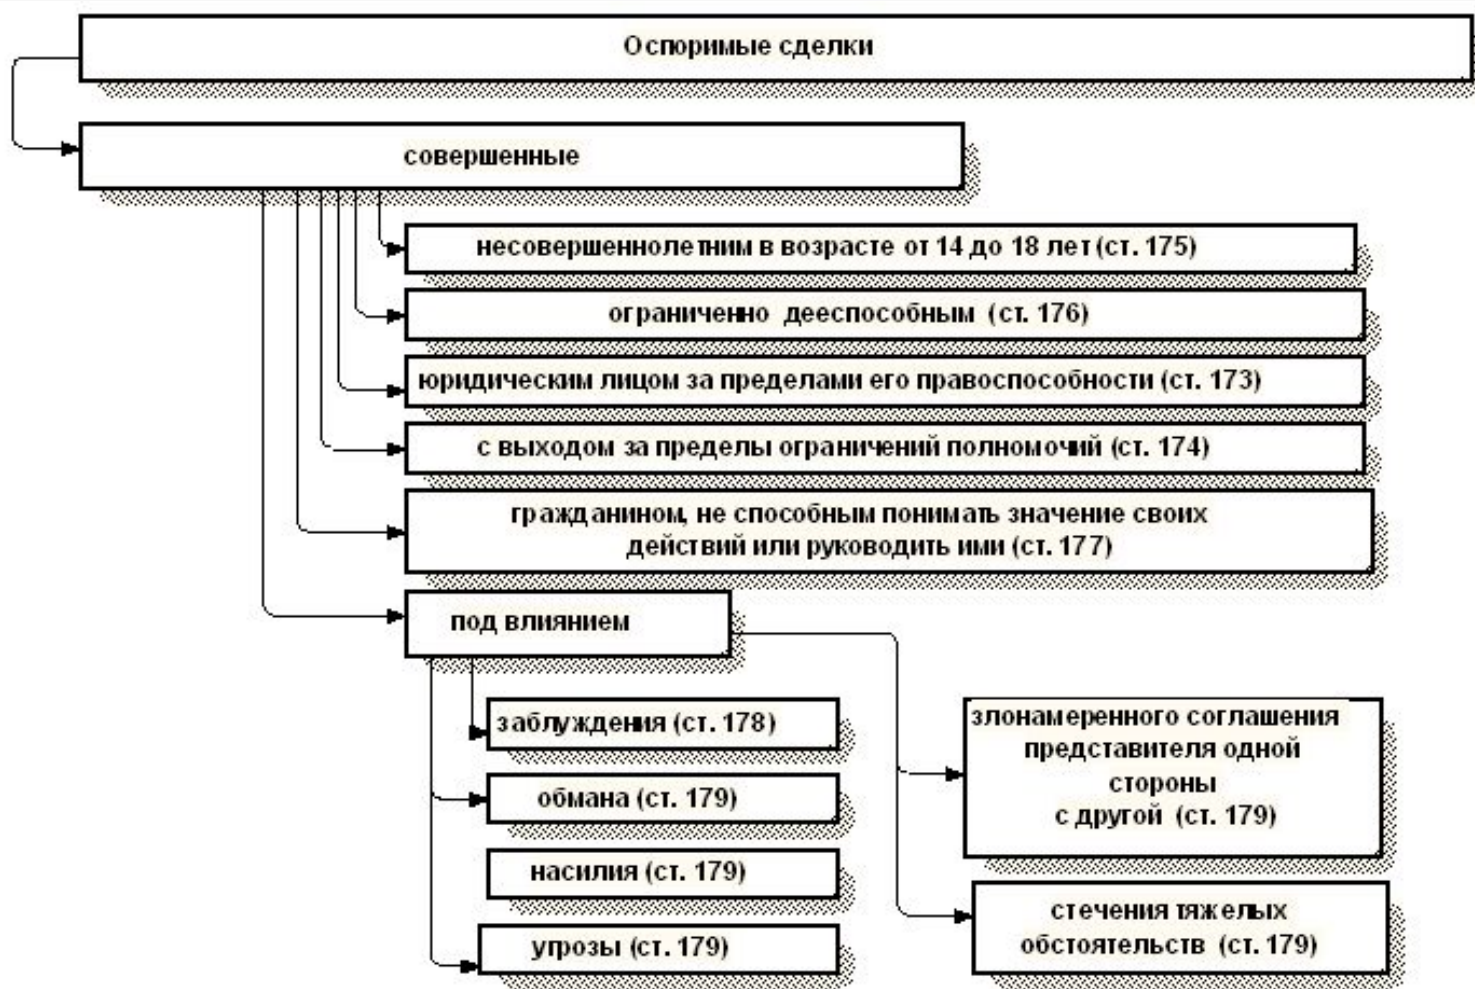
Оспоримые сделки

совершенные

несовершеннолетним в возрасте от 14 до 18 лет (ст. 175)

ограниченно дееспособным (ст. 176)

юридическим лицом за пределами его правоспособности (ст. 173)

с выходом за пределы ограничений полномочий (ст. 174)

гражданином, не способным понимать значение своих действий или руководить ими (ст. 177)

под влиянием

заблуждения (ст. 178)

обмана (ст. 179)

насилия (ст. 179)

угрозы (ст. 179)

злонамеренного соглашения представителя одной стороны с другой (ст. 179)

стечения тяжелых обстоятельств (ст. 179)